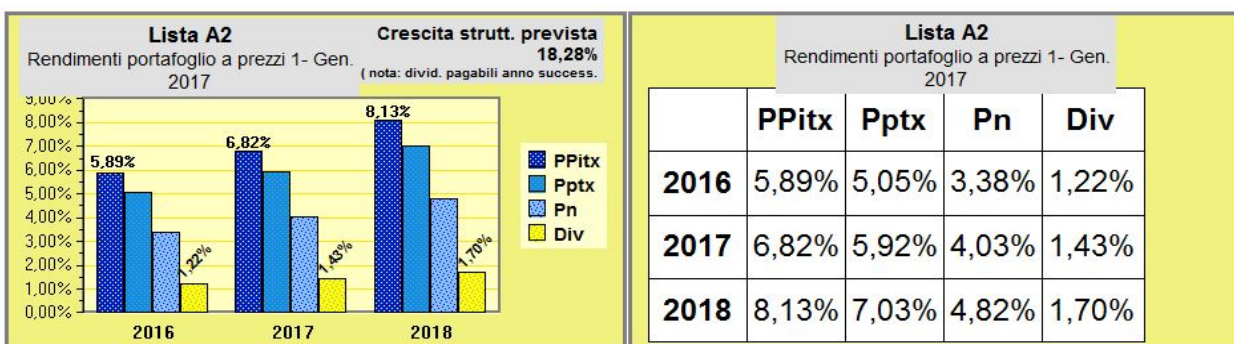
Lista A2
Rendimenti portafoglio a prezzi 1- Gen. 2017

Crescita strutt. prevista
18,28%
( nota: divid. pagabili anno success.

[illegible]
8,00%
7,00%
6,00%
5,00%
4,00%
3,00%
2,00%
1,00%
0,00%

5,89%
1,22%
6,82%
1,43%
8,13%
1,70%

2016
2017
2018

PPitx
Pptx
Pn
Div

Lista A2
Rendimenti portafoglio a prezzi 1- Gen. 2017

| | PPitx | Pptx | Pn | Div |
|---|---|---|---|---|
| 2016 | 5,89% | 5,05% | 3,38% | 1,22% |
| 2017 | 6,82% | 5,92% | 4,03% | 1,43% |
| 2018 | 8,13% | 7,03% | 4,82% | 1,70% |